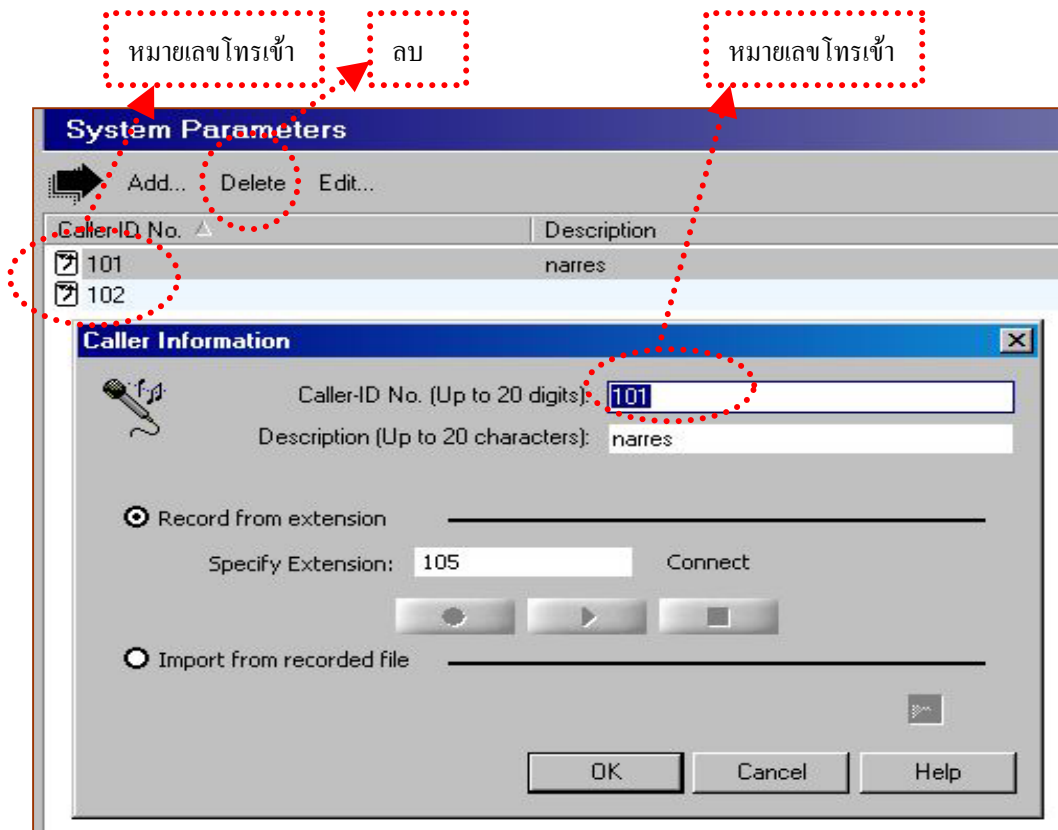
หมายเลขโทรเข้า

ลบ

หมายเลขโทรเข้า

System Parameters

Add... Delete Edit...

| Caller-ID No. | Description |
|---|---|
| 101 | narres |
| 102 | |

Caller Information

Caller-ID No. (Up to 20 digits): 101

Description (Up to 20 characters): narres

Record from extension

Specify Extension: 105 Connect

Import from recorded file

OK Cancel Help